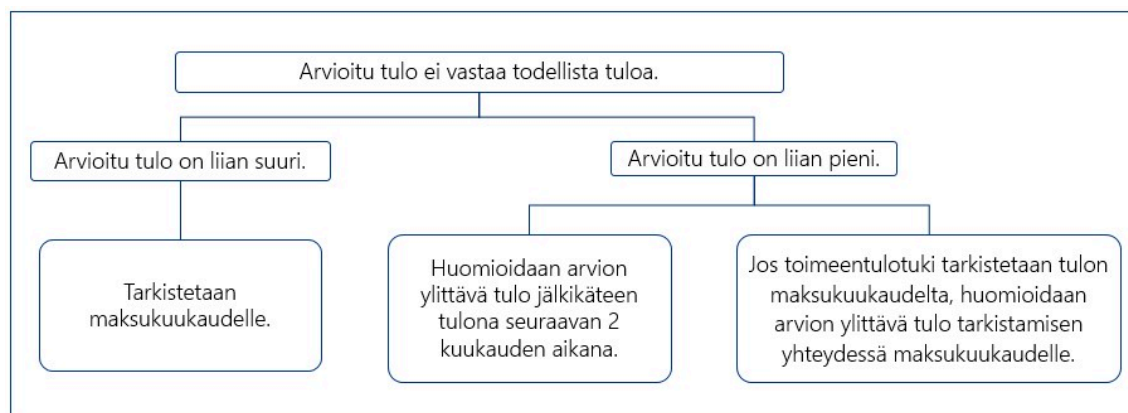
Arvioitu tulo ei vastaa todellista tuloa.

Arvioitu tulo on liian suuri.

Arvioitu tulo on liian pieni.

Tarkistetaan maksukuukaudelle.

Huomioidaan arvion ylittävä tulo jälkikäteen tulona seuraavan 2 kuukauden aikana.

Jos toimeentulotuki tarkistetaan tulon maksukuukaudelta, huomioidaan arvion ylittävä tulo tarkistamisen yhteydessä maksukuukaudelle.